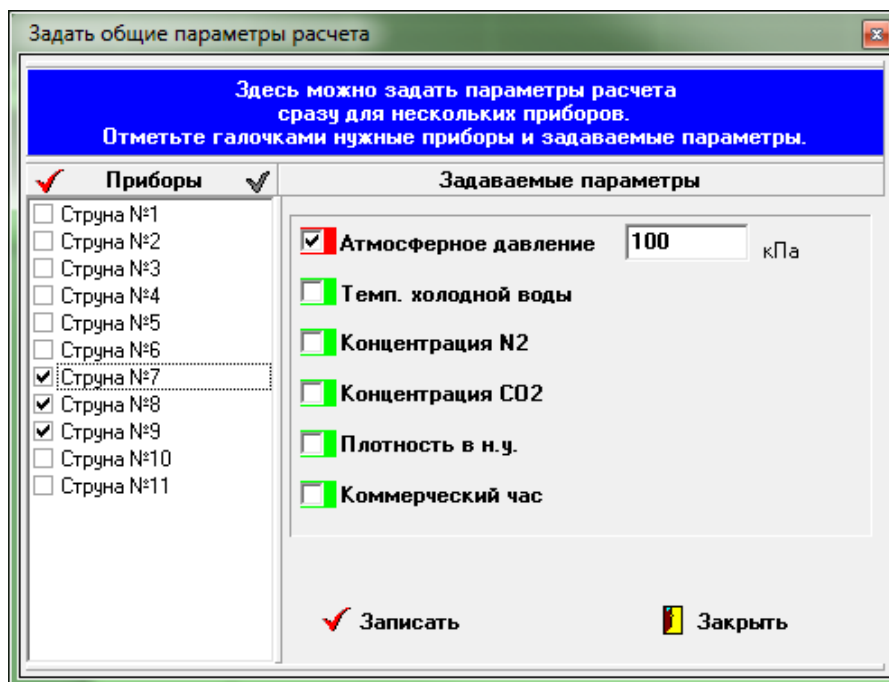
Задать общие параметры расчета

Здесь можно задать параметры расчета сразу для нескольких приборов. Отметьте галочками нужные приборы и задаваемые параметры.

Приборы

Задаваемые параметры

Струна №1
Струна №2
Струна №3
Струна №4
Струна №5
Струна №6
Струна №7
Струна №8
Струна №9
Струна №10
Струна №11

Атмосферное давление 100 кПа

Темп. холодной воды

Концентрация N2

Концентрация CO2

Плотность в н.у.

Коммерческий час

Записать

Закрыть